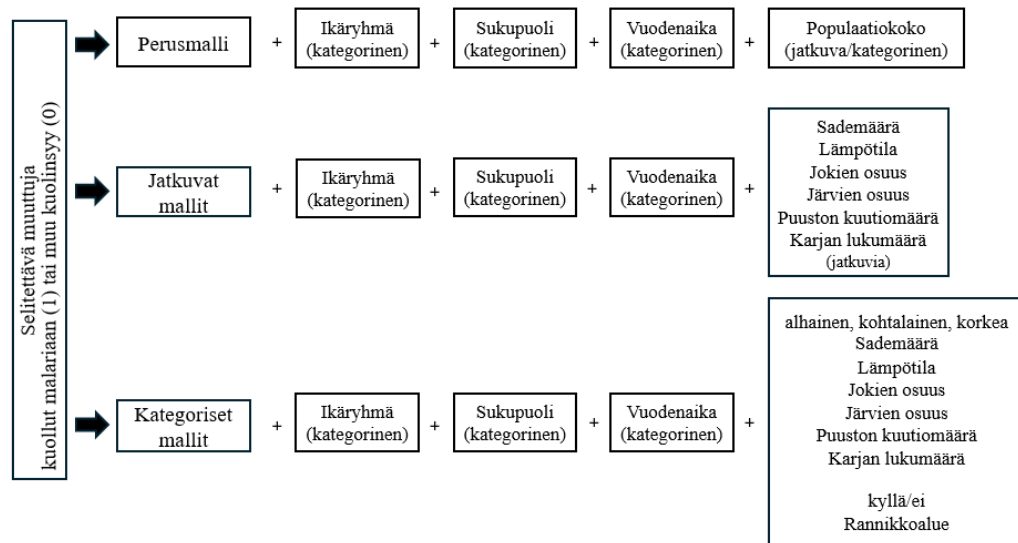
Selitettävä muuttuja
kuollut malariaan (1) tai muu kuolinsyy (0)

Perusmalli + Ikäryhmä (kategorinen) + Sukupuoli (kategorinen) + Vuodenaika (kategorinen) + Populaatiokoko (jatkuva/kategorinen)

Jatkuvat mallit + Ikäryhmä (kategorinen) + Sukupuoli (kategorinen) + Vuodenaika (kategorinen) +

Sademäärä
Lämpötila
Jokien osuus
Järvien osuus
Puuston kuutiomäärä
Karjan lukumäärä
(jatkuvia)

Kategoriset mallit + Ikäryhmä (kategorinen) + Sukupuoli (kategorinen) + Vuodenaika (kategorinen) +

alhainen, kohtalainen, korkea
Sademäärä
Lämpötila
Jokien osuus
Järvien osuus
Puuston kuutiomäärä
Karjan lukumäärä

kyllä/ei
Rannikkoalue